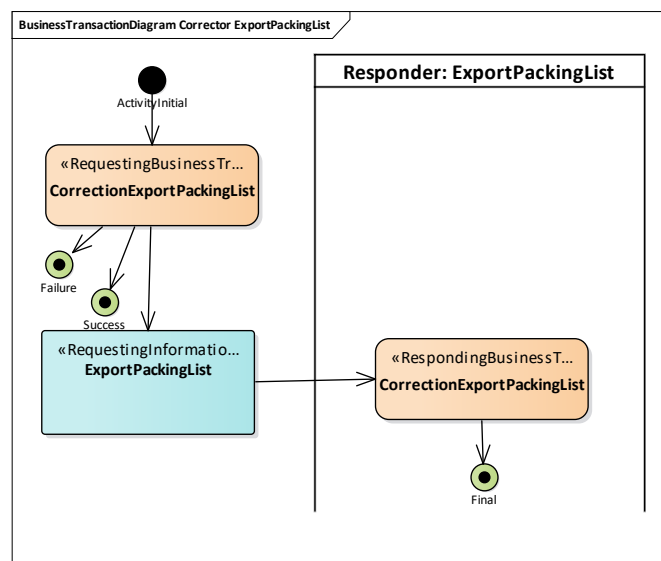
BusinessTransactionDiagram Corrector ExportPackingList

Responder: ExportPackingList

ActivityInitial

«RequestingBusinessTr...
CorrectionExportPackingList

Failure

Success

«RequestingInformatio...
ExportPackingList

«RespondingBusinessT...
CorrectionExportPackingList

Final